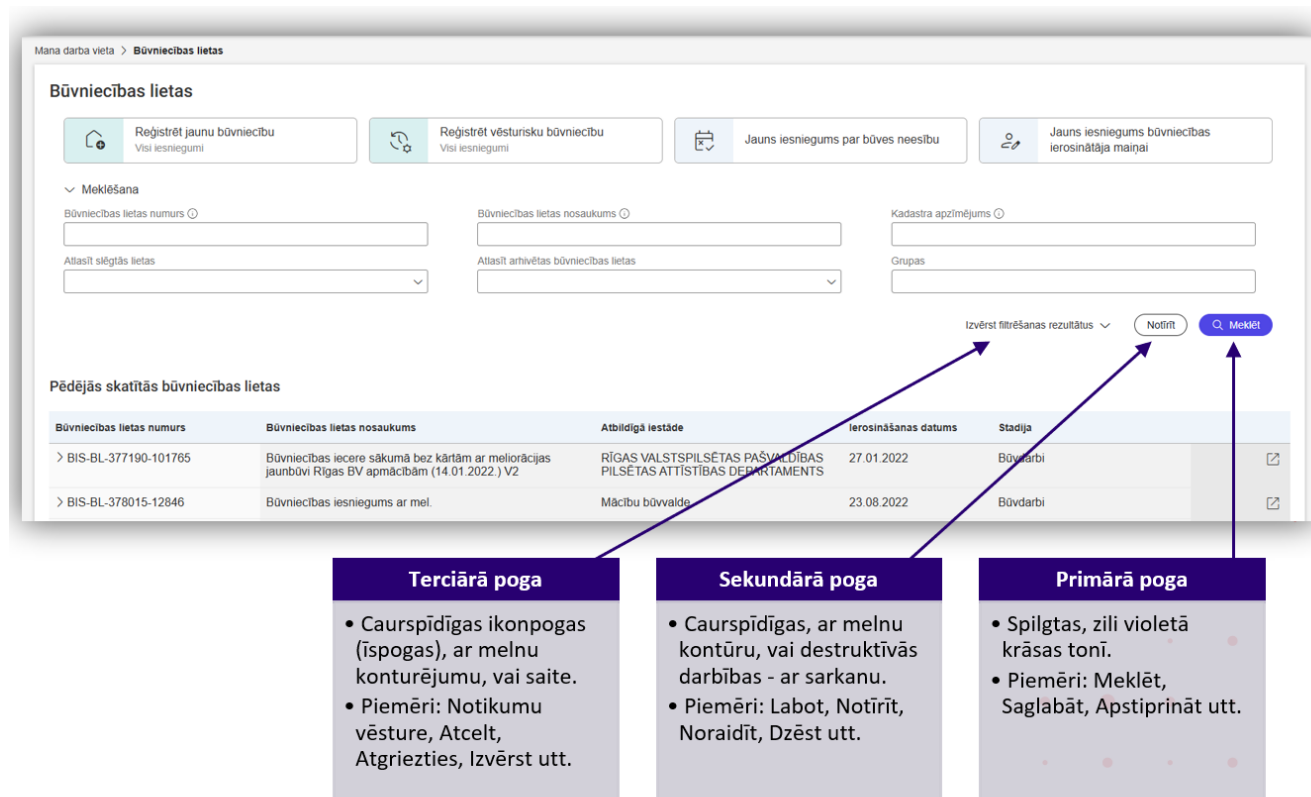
Mana darba vieta > Būvniecības lietas

Būvniecības lietas

Reģistrēt jaunu būvniecību
Visi iesniegumi

Reģistrēt vēsturisku būvniecību
Visi iesniegumi

Jauns iesniegums par būves neesību

Jauns iesniegums būvniecības ierosinātāja maiņai

Meklēšana

Būvniecības lietas numurs

Būvniecības lietas nosaukums

Kadastra apzīmējums

Atlasīt slēgtās lietas

Atlasīt arhivētas būvniecības lietas

Grupas

Izvērst filtrēšanas rezultātus

Notīrīt

Meklēt

Pēdējās skatītās būvniecības lietas

| Būvniecības lietas numurs | Būvniecības lietas nosaukums | Atbildīgā iestāde | Ierosināšanas datums | Stadija |
|---|---|---|---|---|
| > BIS-BL-377190-101765 | Būvniecības iecere sākumā bez kārtām ar meliorācijas jaunbūvi Rīgas BV apmācībām (14.01.2022.) V2 | RĪGAS VALSTSPILSĒTAS PAŠVALDĪBAS PILSĒTAS ATTĪSTĪBAS DEPARTAMENTS | 27.01.2022 | Būvdarbi |
| > BIS-BL-378015-12846 | Būvniecības iesniegums ar mel. | Mācību būvvalde | 23.08.2022 | Būvdarbi |

Terciārā poga
• Caurspīdīgas ikonpogas (īspogas), ar melnu konturējumu, vai saite.
• Piemēri: Notikumu vēsture, Atcelt, Atgriezties, Izvērst utt.

Sekundārā poga
• Caurspīdīgas, ar melnu kontūru, vai destruktīvās darbības - ar sarkanu.
• Piemēri: Labot, Notīrīt, Noraidīt, Dzēst utt.

Primārā poga
• Spilgtas, zili violetā krāsas tonī.
• Piemēri: Meklēt, Saglabāt, Apstiprināt utt.